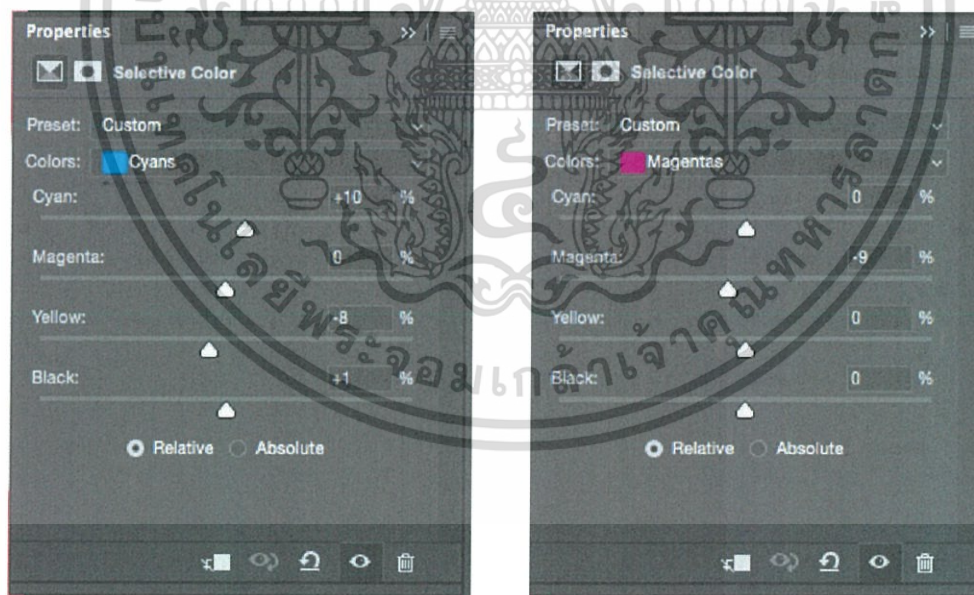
Properties

Selective Color

Preset: Custom

Colors: Cyans

Cyan: +10 %

Magenta: 0 %

Yellow: -8 %

Black: +1 %

Relative Absolute

Properties

Selective Color

Preset: Custom

Colors: Magentas

Cyan: 0 %

Magenta: -9 %

Yellow: 0 %

Black: 0 %

Relative Absolute

โนโลยีพระจอมเกล้าเจ้าคุณทหารลาดกระบัง